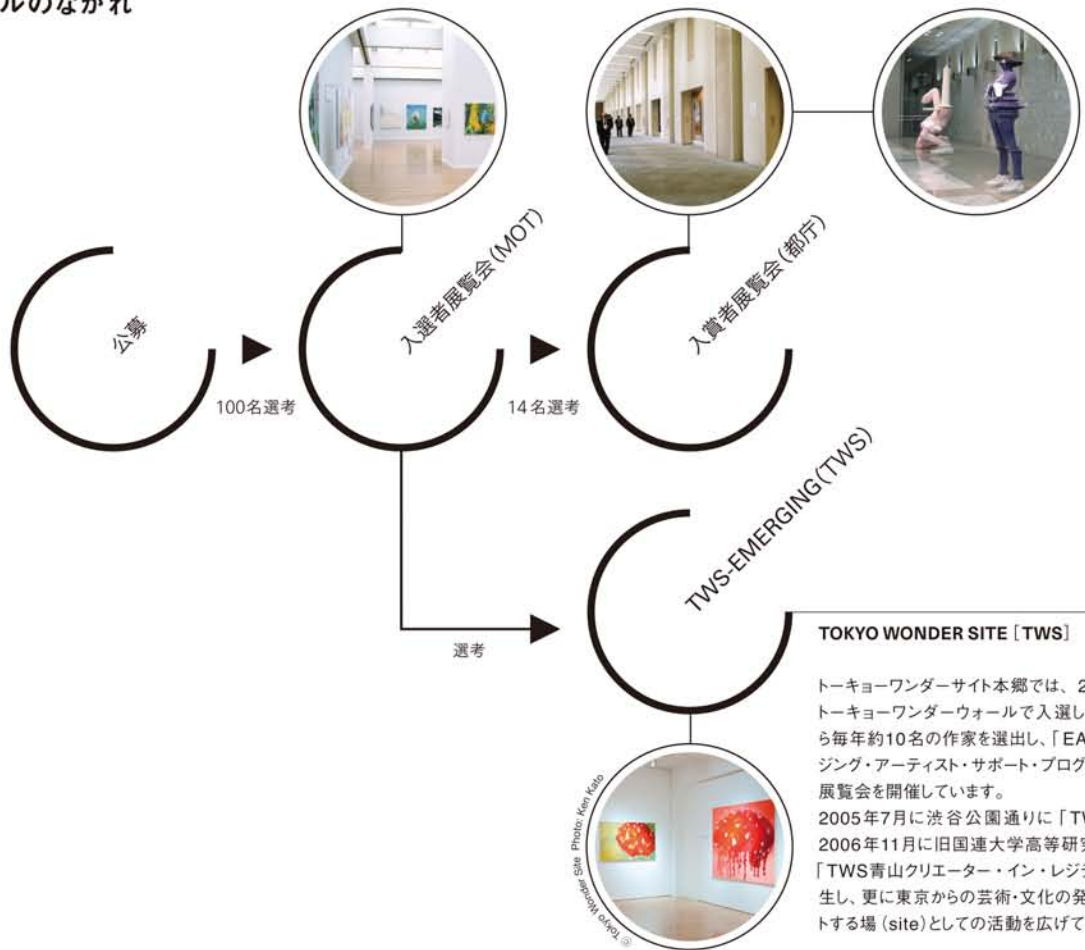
ルのながれ

公募

100名選考

入選者展覧会(MOT)

14名選考

入賞者展覧会(都庁)

TWS-EMERGING(TWS)

選考

© Tokyo Wonder Site Photo: Ken Kato

TOKYO WONDER SITE［TWS］

トーキョーワンダーサイト本郷では、2 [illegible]
トーキョーワンダーウォールで入選し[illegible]
ら毎年約10名の作家を選出し、「EA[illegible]
ジング・アーティスト・サポート・プログ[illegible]
展覧会を開催しています。
2005年7月に渋谷公園通りに「TV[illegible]
2006年11月に旧国連大学高等研究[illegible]
「TWS青山クリエーター・イン・レジデ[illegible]
生し、更に東京からの芸術・文化の発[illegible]
トする場（site）としての活動を広げて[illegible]